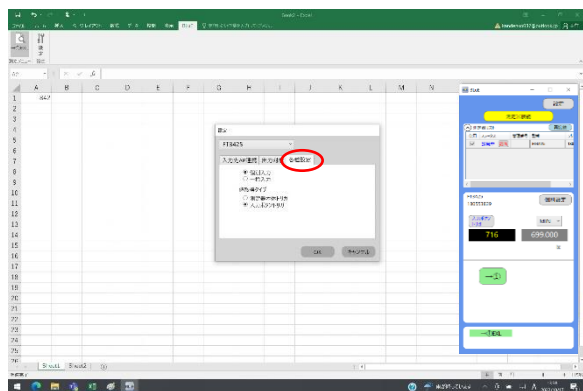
Book2 - Excel
ファイル ホーム 挿入 ページレイアウト 数式 データ 校閲 表示 ヘルプ 実行したい作業を入力してください
A1
A B C D E F G H I J K L M N
1 $647
設定
FT8425
入力先AP連携 入力値 詳細設定
OK キャンセル
設定
716
699,000
一括
Sheet1 Sheet2